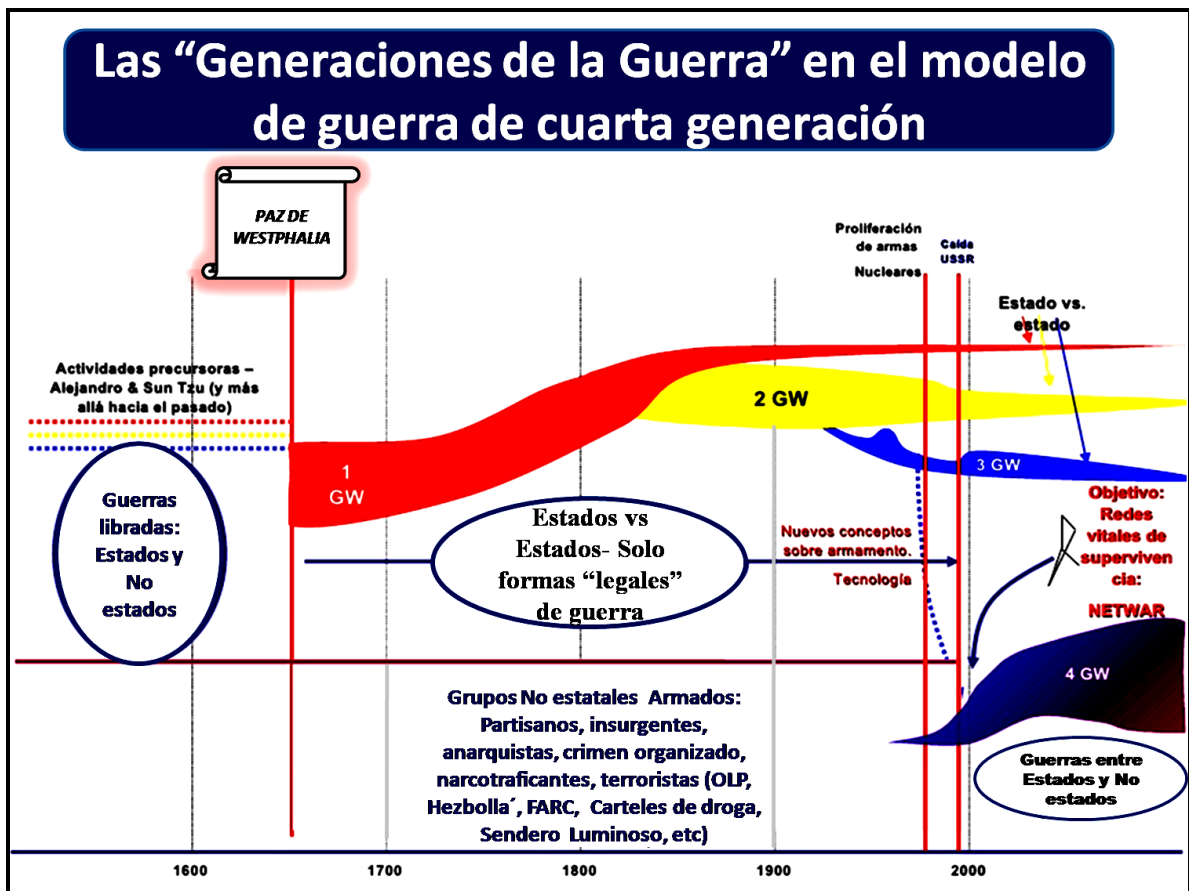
Las “Generaciones de la Guerra” en el modelo de guerra de cuarta generación

PAZ DE WESTPHALIA

Proliferación de armas Nucleares

Caída USSR

Estado vs. estado

Actividades precursoras – Alejandro & Sun Tzu (y más allá hacia el pasado)

2 GW

1 GW

3 GW

Guerras libradas: Estados y No estados

Estados vs Estados- Solo formas “legales” de guerra

Nuevos conceptos sobre armamento. Tecnología

Objetivo: Redes vitales de supervivencia: NETWAR

4 GW

Grupos No estatales Armados: Partisanos, insurgentes, anarquistas, crimen organizado, narcotraficantes, terroristas (OLP, Hezbolla´, FARC, Carteles de droga, Sendero Luminoso, etc)

Guerras entre Estados y No estados

1600 1700 1800 1900 2000